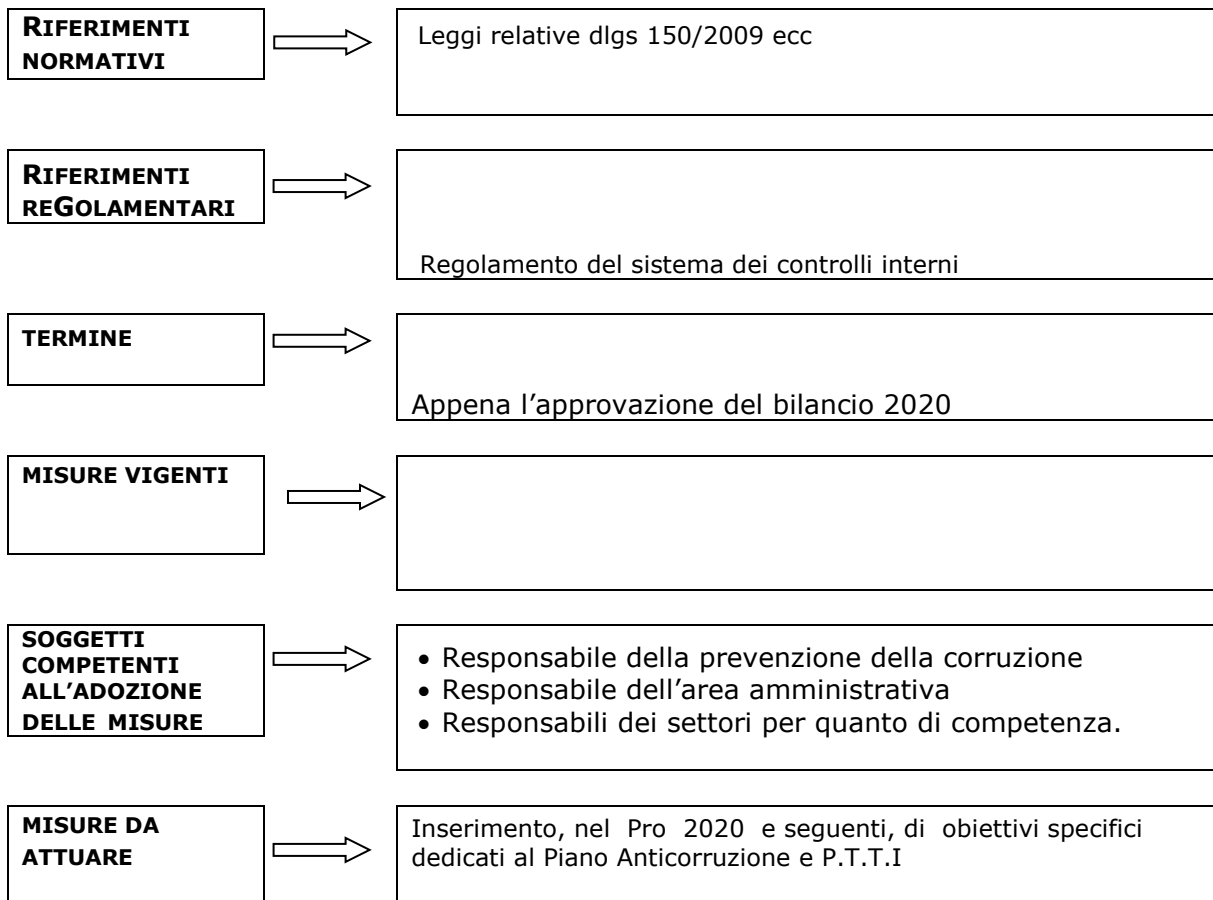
RIFERIMENTI NORMATIVI

Leggi relative dlgs 150/2009 ecc

RIFERIMENTI REGOLAMENTARI

Regolamento del sistema dei controlli interni

TERMINE

Appena l'approvazione del bilancio 2020

MISURE VIGENTI

SOGGETTI COMPETENTI ALL'ADOZIONE DELLE MISURE

• Responsabile della prevenzione della corruzione
• Responsabile dell'area amministrativa
• Responsabili dei settori per quanto di competenza.

MISURE DA ATTUARE

Inserimento, nel Pro 2020 e seguenti, di obiettivi specifici dedicati al Piano Anticorruzione e P.T.T.I